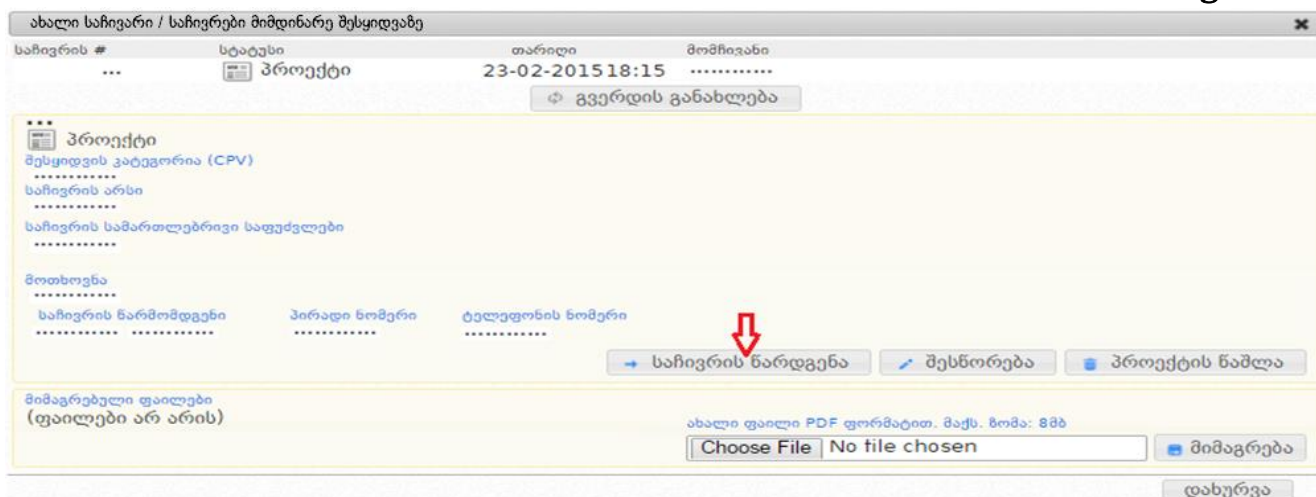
ახალი საჩივარი / საჩივრები მიმდინარე შესყიდვაზე

საჩივრის # ...
სტატუსი პროექტი
თარიღი 23-02-201518:15
მომჩივანი ............

გვერდის განახლება

...
პროექტი
შესყიდვის კატეგორია (CPV)
............
საჩივრის არსი
............
საჩივრის სამართლებრივი საფუძვლები
............

მოთხოვნა
............
საჩივრის წარმომდგენი ............ ............
პირადი ნომერი ............
ტელეფონის ნომერი ............

საჩივრის წარდგენა
შესწორება
პროექტის წაშლა

მიმაგრებული ფაილები
(ფაილები არ არის)
ახალი ფაილი PDF ფორმატით. მაქს. ზომა: 8მბ
Choose File No tile chosen
მიმაგრება

დახურვა